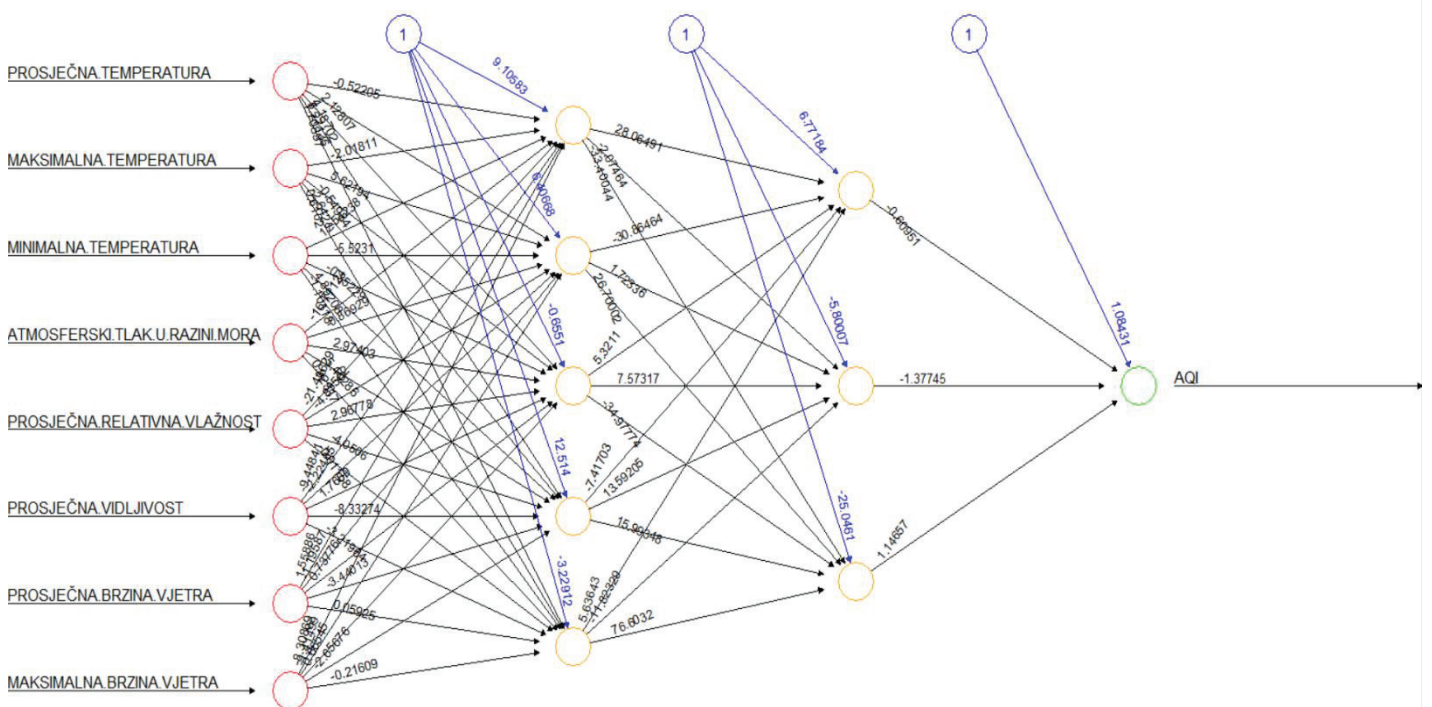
1
1
1
PROSJEČNA.TEMPERATURA
MAKSIMALNA.TEMPERATURA
MINIMALNA.TEMPERATURA
ATMOSFERSKI.TLAK.U.RAZINI.MORA
PROSJEČNA.RELATIVNA.VLAŽNOST
PROSJEČNA.VIDLJIVOST
PROSJEČNA.BRZINA.VJETRA
MAKSIMALNA.BRZINA.VJETRA
-0.52205
2.12807
-2.01811
5.62794
-5.5231
2.97403
2.96778
-4.0506
-8.33274
-3.44013
0.05925
-2.85676
-0.21609
9.10583
6.40668
-0.6551
12.514
-3.22912
28.06491
-2.87464
-33.46044
-30.86464
1.72536
26.70002
5.3211
7.57317
-34.37774
-7.41703
13.59205
15.99348
5.63643
-11.82329
76.6032
6.77184
-5.80007
-25.0461
-0.60951
-1.37745
1.14857
1.08431
AQI
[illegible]